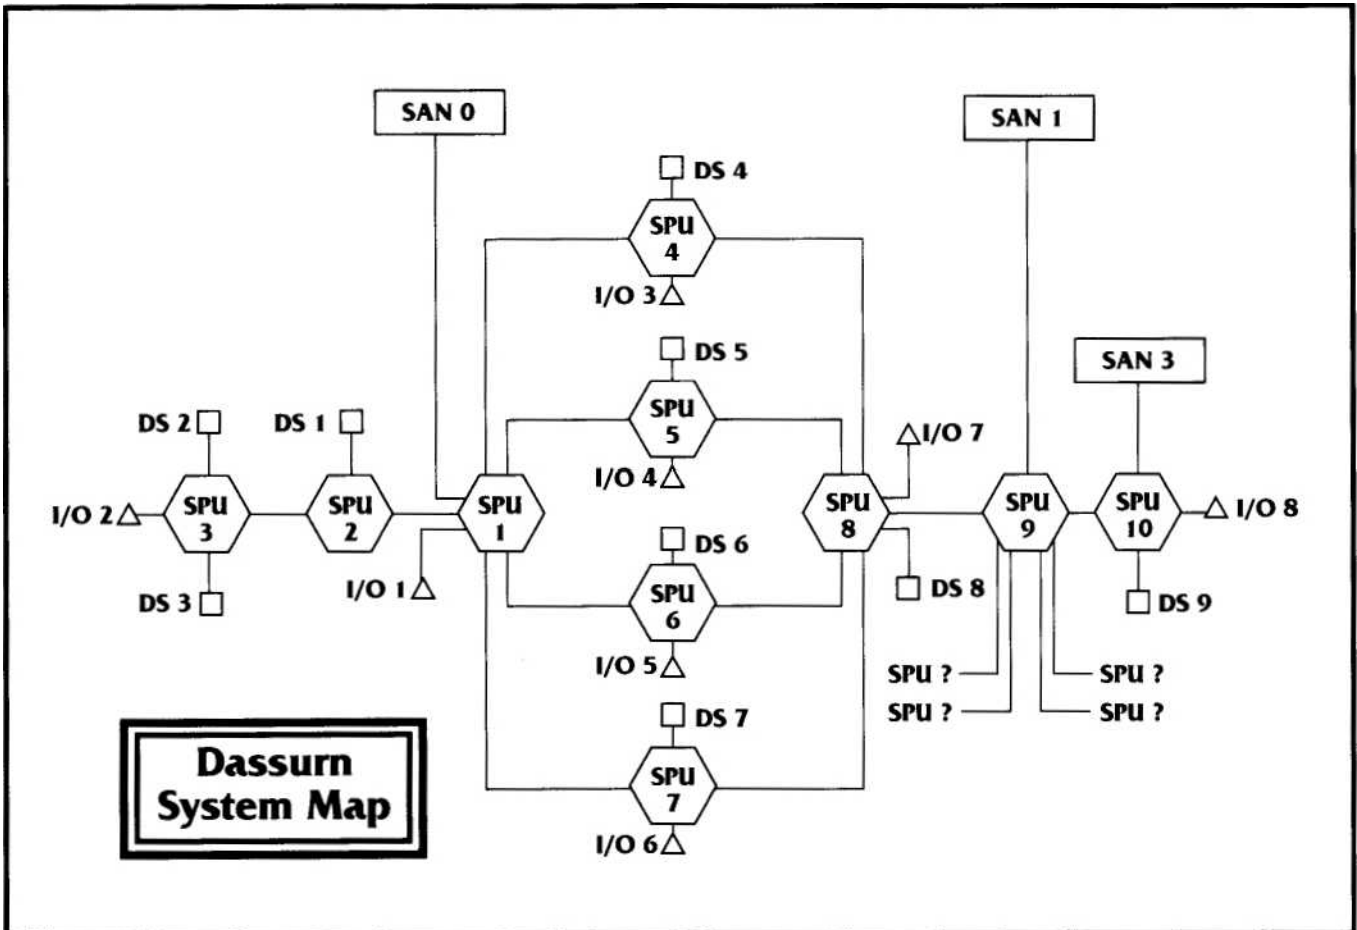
SAN 0

DS 4

SPU 4

I/O 3

SAN 1

DS 5

SPU 5

I/O 4

SAN 3

DS 2

DS 1

I/O 7

I/O 2

SPU 3

SPU 2

SPU 1

SPU 8

SPU 9

SPU 10

I/O 8

DS 3

I/O 1

DS 6

SPU 6

DS 8

DS 9

I/O 5

SPU ?

SPU ?

SPU ?

SPU ?

DS 7

SPU 7

I/O 6

Dassurn System Map